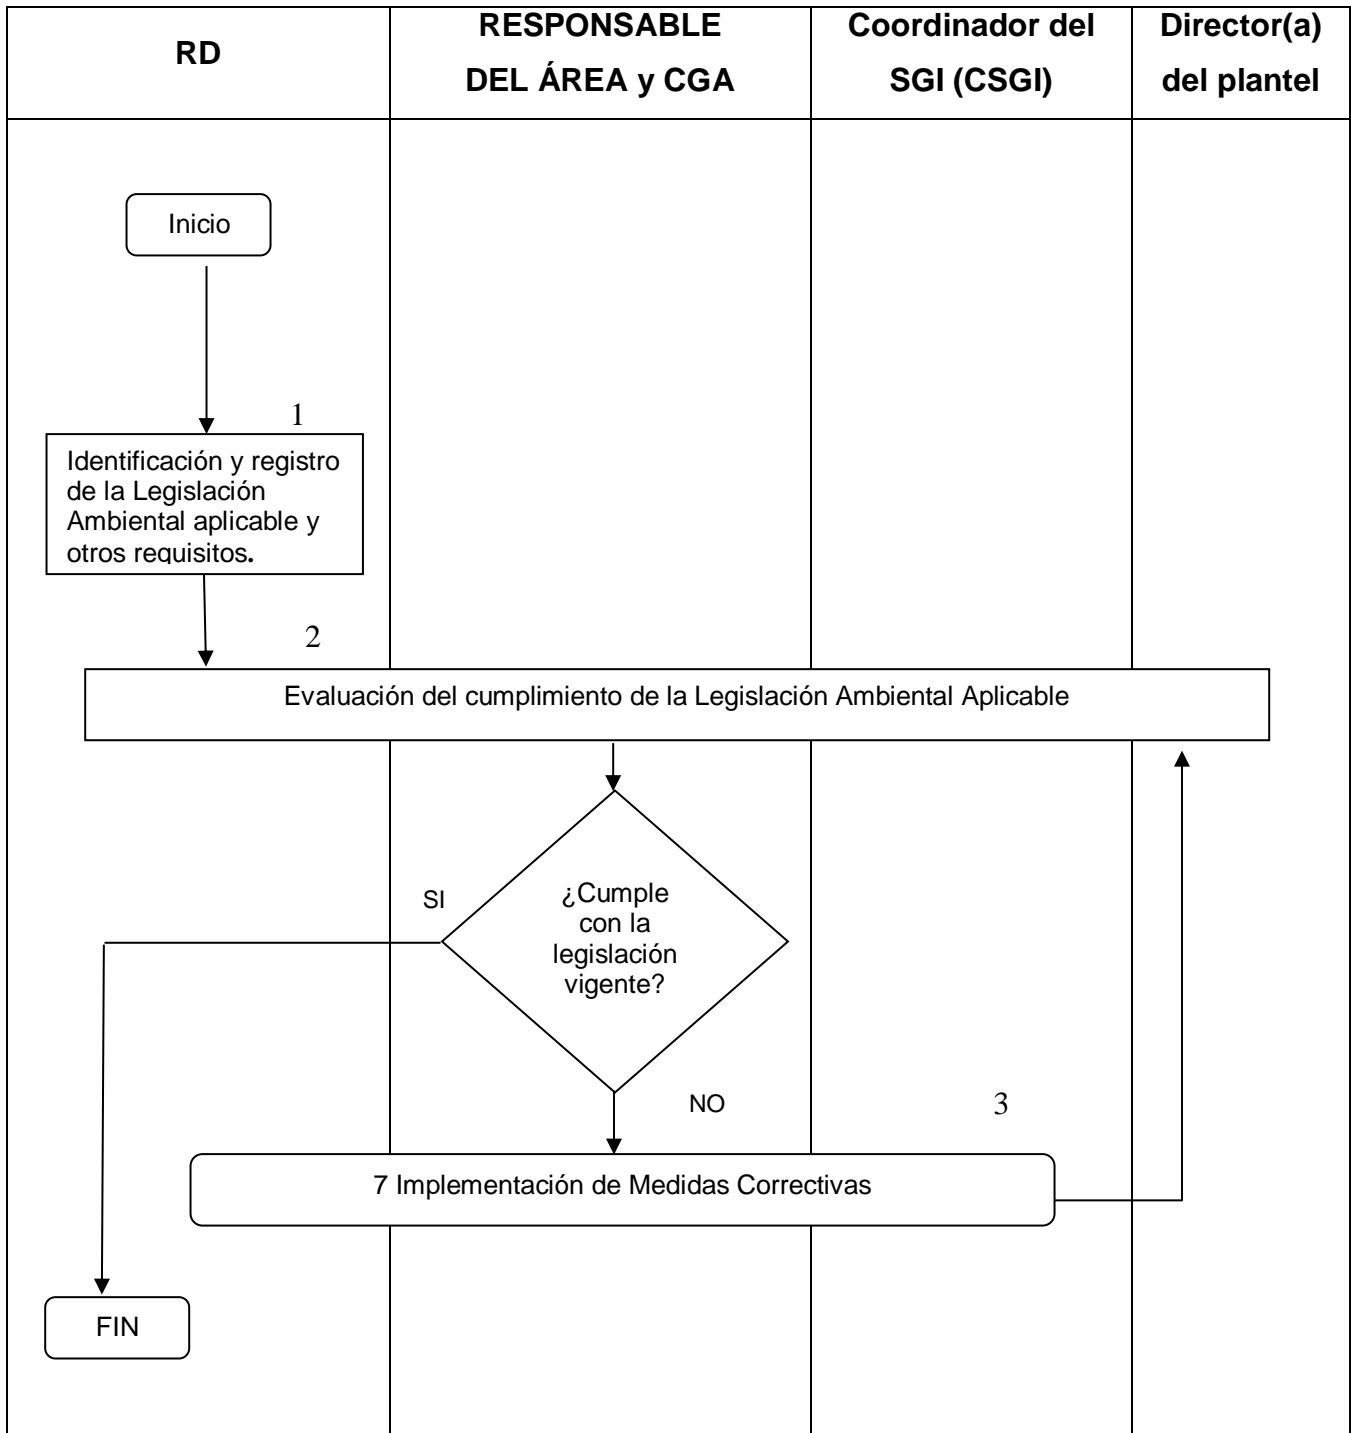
| RD | RESPONSABLE DEL ÁREA y CGA | Coordinador del SGI (CSGI) | Director(a) del plantel |
|---|---|---|---|

Inicio

1

Identificación y registro de la Legislación Ambiental aplicable y otros requisitos.

2

Evaluación del cumplimiento de la Legislación Ambiental Aplicable

SI

¿Cumple con la legislación vigente?

NO

3

7 Implementación de Medidas Correctivas

FIN